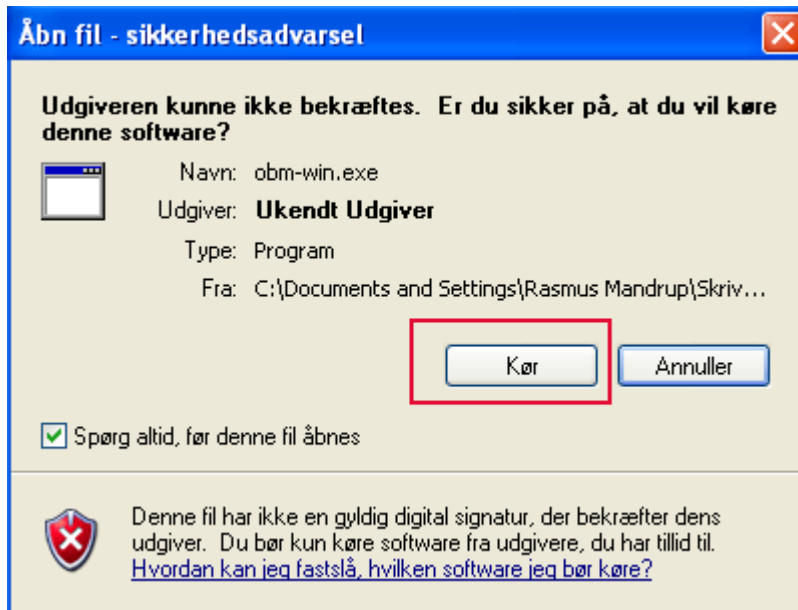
Åbn fil - sikkerhedsadvarsel

Udgiveren kunne ikke bekræftes. Er du sikker på, at du vil køre denne software?

Navn: obm-win.exe
Udgiver: Ukendt Udgiver
Type: Program
Fra: C:\Documents and Settings\Rasmus Mandrup\Skriv...

Kør

Annuller

Spørg altid, før denne fil åbnes

Denne fil har ikke en gyldig digital signatur, der bekræfter dens udgiver. Du bør kun køre software fra udgivere, du har tillid til.
Hvordan kan jeg fastslå, hvilken software jeg bør køre?